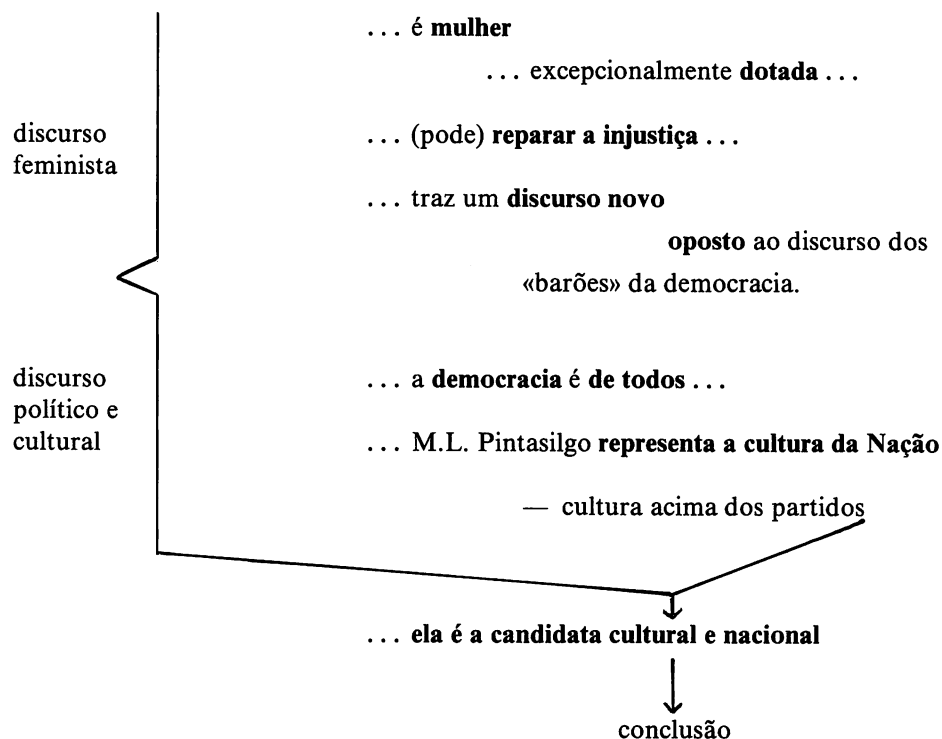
discurso feminista

... é mulher

... excepcionalmente dotada ...

... (pode) reparar a injustiça ...

... traz um discurso novo

oposto ao discurso dos «barões» da democracia.

discurso político e cultural

... a democracia é de todos ...

... M.L. Pintasilgo representa a cultura da Nação

— cultura acima dos partidos

... ela é a candidata cultural e nacional

conclusão